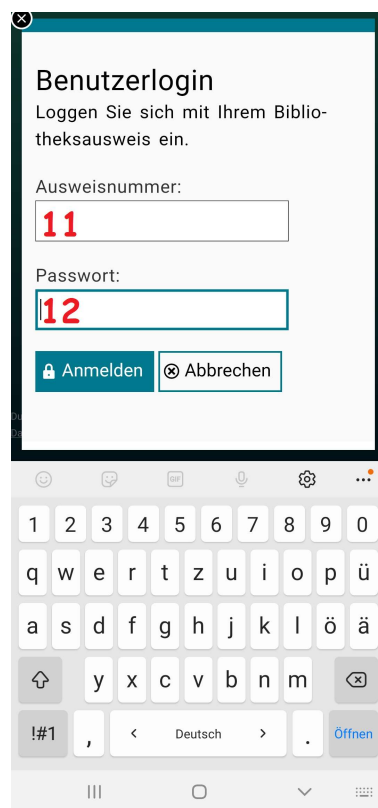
Benutzerlogin

Loggen Sie sich mit Ihrem Bibliotheksausweis ein.

Ausweisnummer:

11

Passwort:

12

Anmelden

Abbrechen

GIF

1 2 3 4 5 6 7 8 9 0

q w e r t z u i o p ü

a s d f g h j k l ö ä

y x c v b n m

!#1

,

<

Deutsch

>

.

Öffnen